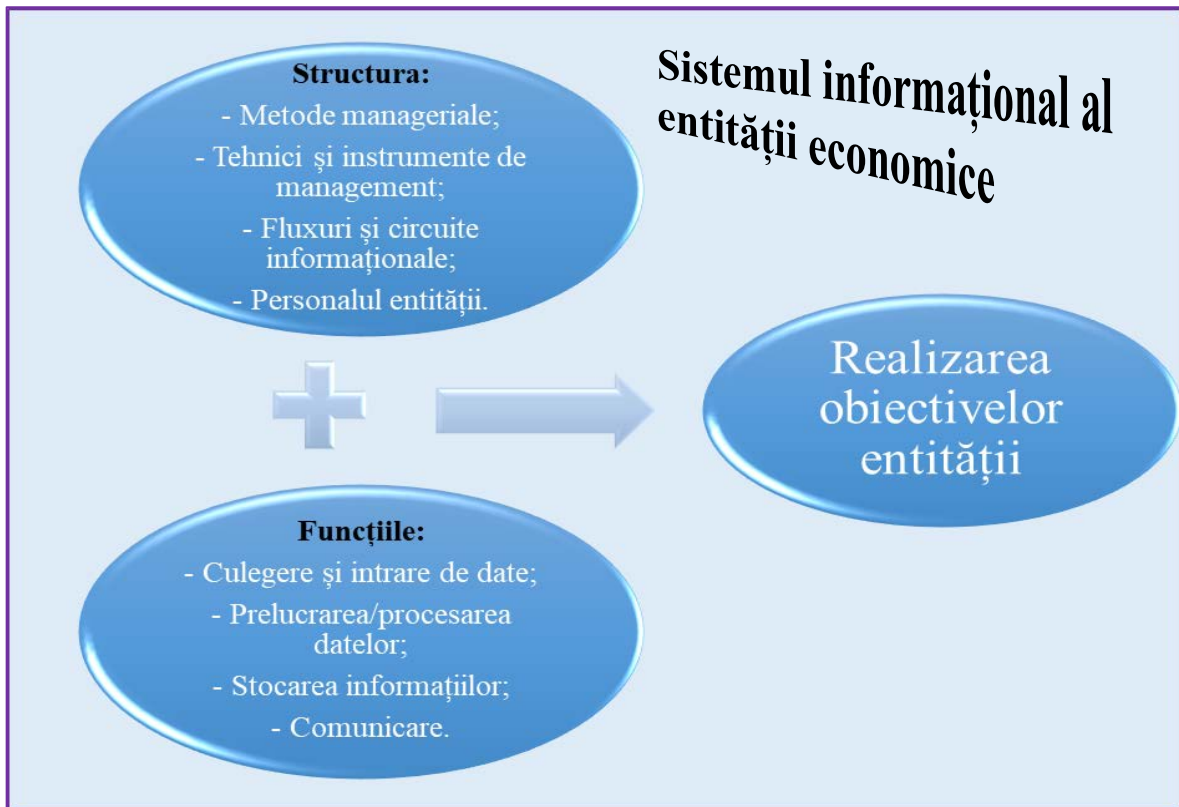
Sistemul informațional al entității economice

Structura:
- Metode manageriale;
- Tehnici și instrumente de management;
- Fluxuri și circuite informaționale;
- Personalul entității.

Realizarea obiectivelor entității

Funcțiile:
- Culegere și intrare de date;
- Prelucrarea/procesarea datelor;
- Stocarea informațiilor;
- Comunicare.